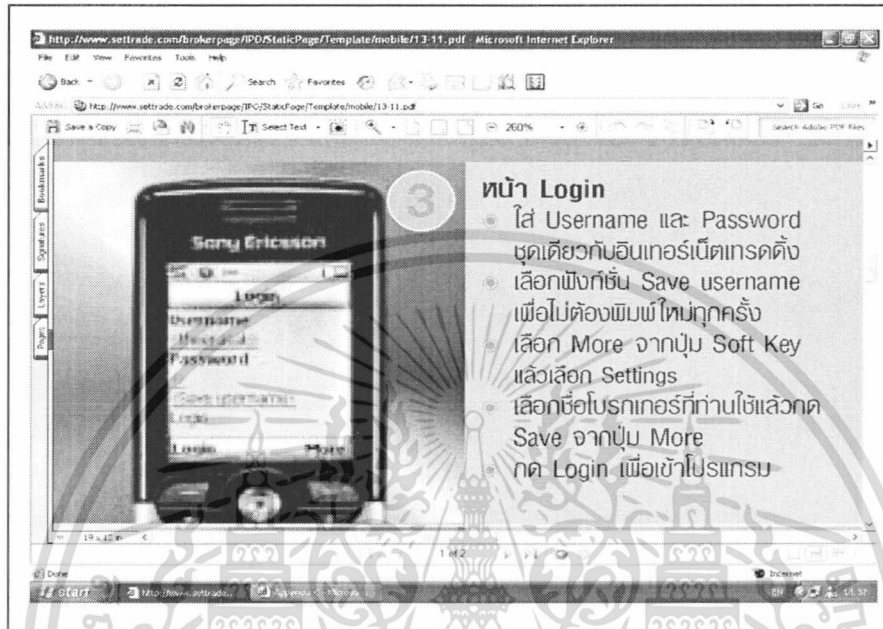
http://www.settrade.com/brokerpage/IPO/StaticPage/Template/mobile/13-11.pdf - Microsoft Internet Explorer

File Edit View Favorites Tools Help

Back Search Favorites

Address http://www.settrade.com/brokerpage/IPO/StaticPage/Template/mobile/13-11.pdf Go Links

Save a Copy Select Text 260% Search Adobe PDF files

Bookmarks Signatures Layers Pages

Sony Ericsson

Login

Username

Password

Save username

Login More

3

หน้า Login

ใส่ Username และ Password ชุดเดียวกับอินเทอร์เน็ตเทรดดิ้ง

เลือกฟังก์ชั่น Save username เพื่อไม่ต้องพิมพ์ใหม่ทุกครั้ง

เลือก More จากปุ่ม Soft Key แล้วเลือก Settings

เลือกชื่อโบรกเกอร์ที่ท่านใช้แล้วกด Save จากปุ่ม More

กด Login เพื่อเข้าโปรแกรม

19 x 10 in

1 of 2

Done

Internet

start http://www.settrade... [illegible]

11:37